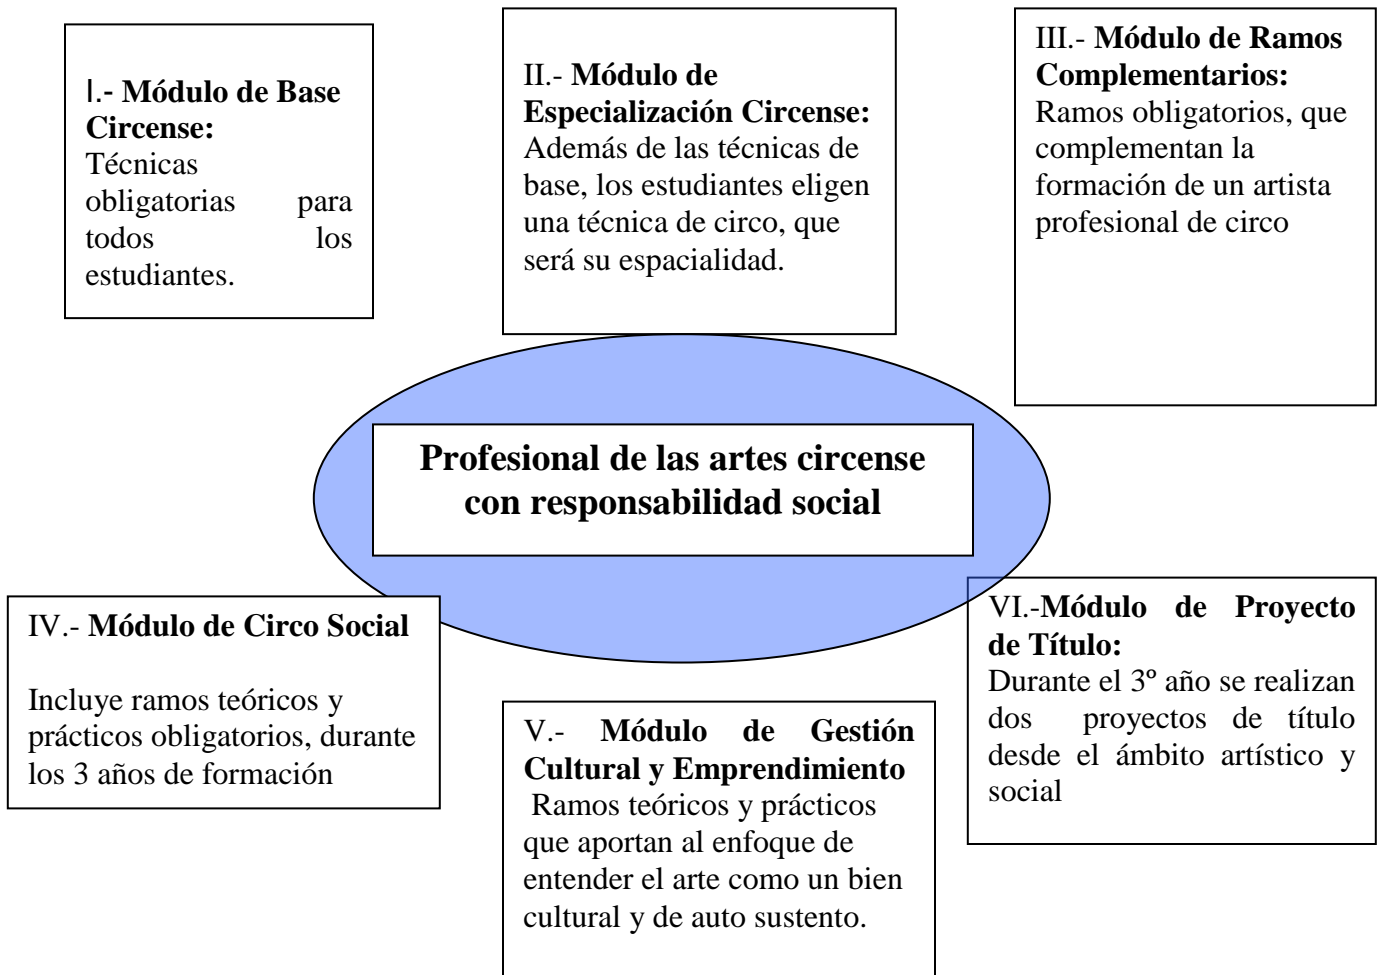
I.- **Módulo de Base Circense:**
Técnicas obligatorias para todos los estudiantes.

II.- **Módulo de Especialización Circense:**
Además de las técnicas de base, los estudiantes eligen una técnica de circo, que será su espacialidad.

III.- **Módulo de Ramos Complementarios:**
Ramos obligatorios, que complementan la formación de un artista profesional de circo

**Profesional de las artes circense con responsabilidad social**

IV.- **Módulo de Circo Social**

Incluye ramos teóricos y prácticos obligatorios, durante los 3 años de formación

V.- **Módulo de Gestión Cultural y Emprendimiento**
Ramos teóricos y prácticos que aportan al enfoque de entender el arte como un bien cultural y de auto sustento.

VI.-**Módulo de Proyecto de Título:**
Durante el 3º año se realizan dos proyectos de título desde el ámbito artístico y social